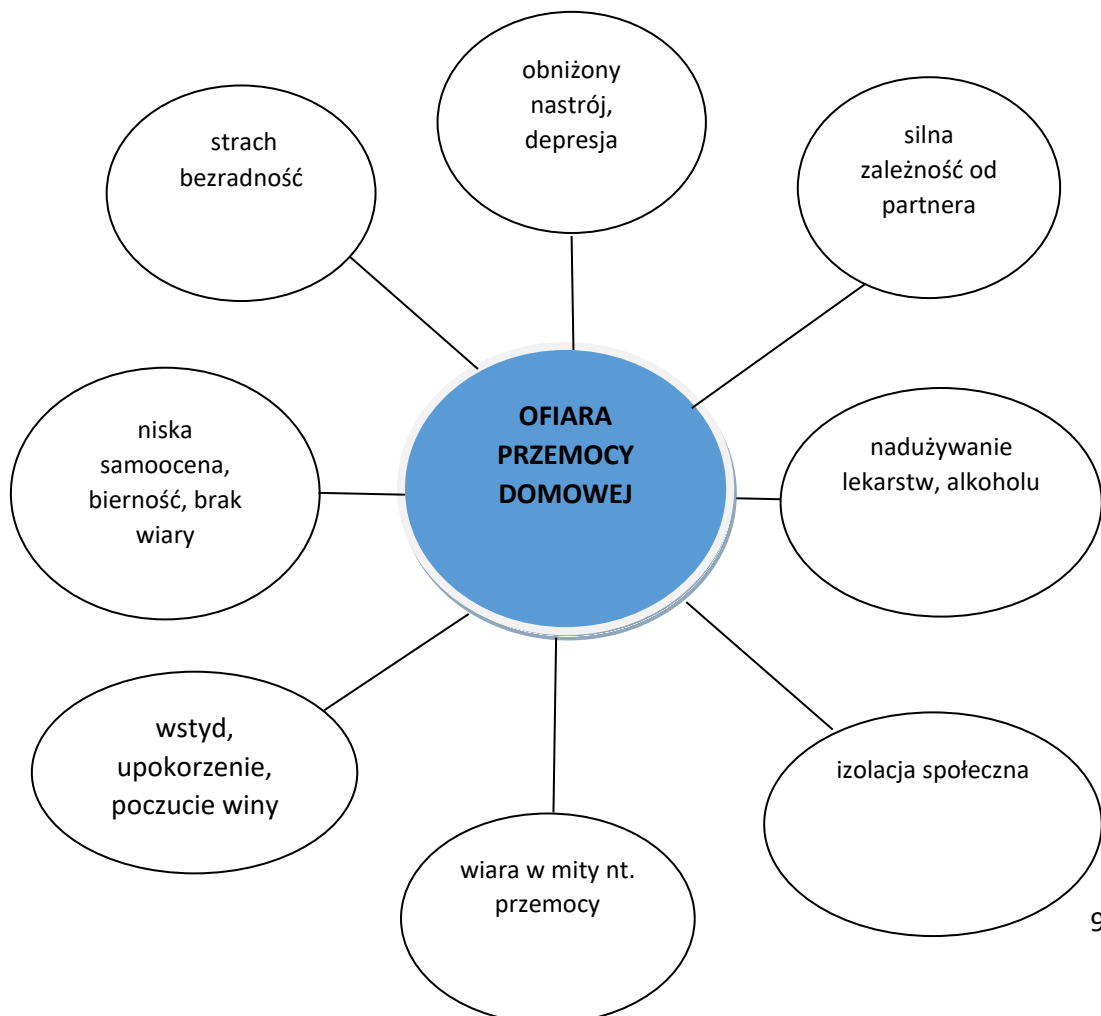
OFIARA PRZEMOCY DOMOWEJ

obniżony nastrój, depresja

silna zależność od partnera

nadużywanie lekarstw, alkoholu

izolacja społeczna

wiara w mity nt. przemocy

wstyd, upokorzenie, poczucie winy

niska samoocena, bierność, brak wiary

strach bezradność

9